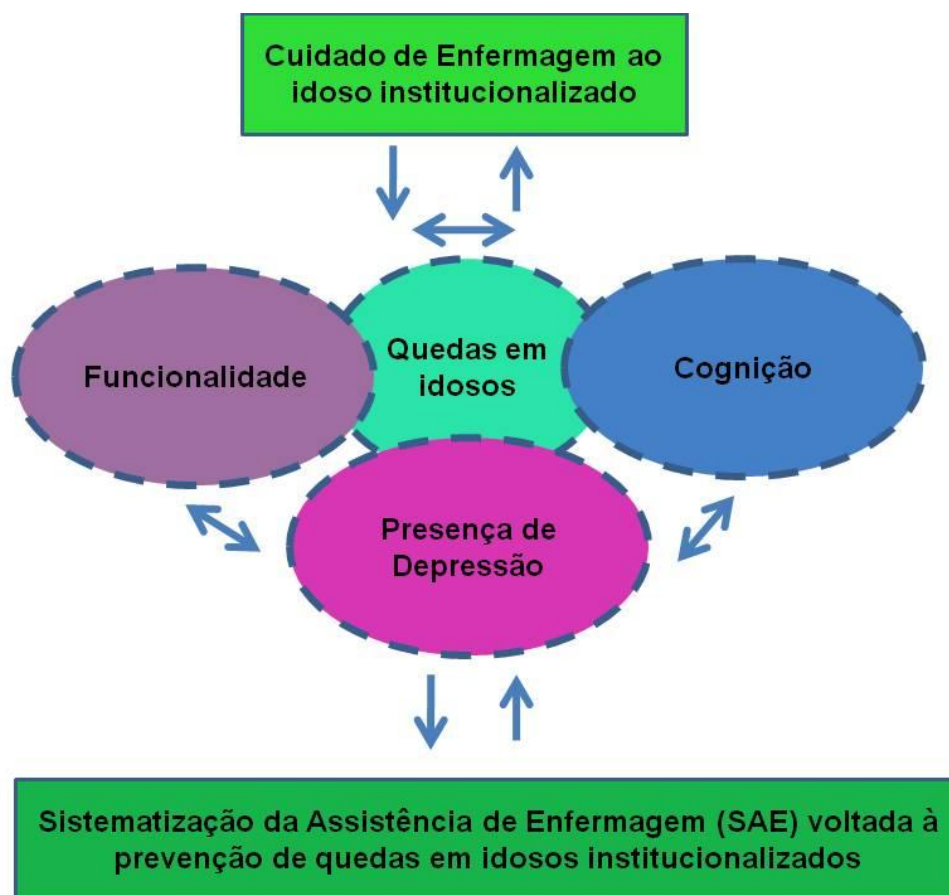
Cuidado de Enfermagem ao idoso institucionalizado

Funcionalidade

Quedas em idosos

Cognição

Presença de Depressão

Sistematização da Assistência de Enfermagem (SAE) voltada à prevenção de quedas em idosos institucionalizados